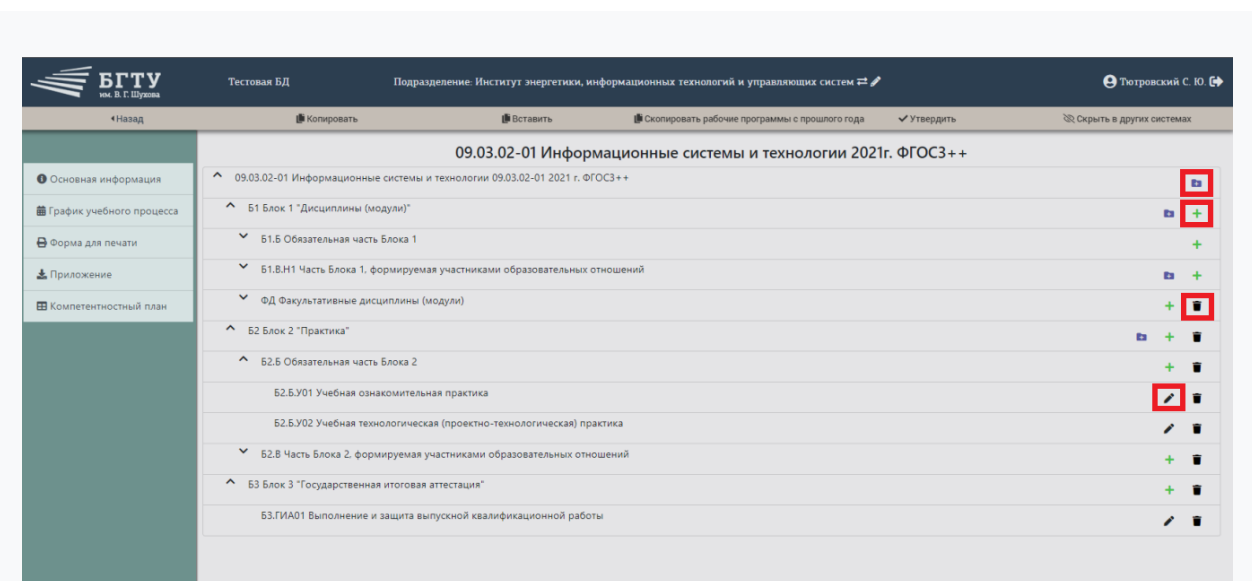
БГТУ
им. В. Г. Шухова

Тестовая БД

Подразделение: Институт энергетики, информационных технологий и управляющих систем

Тютровский С. Ю.

Назад

Копировать

Вставить

Скопировать рабочие программы с прошлого года

Утвердить

Скрыть в других системах

Основная информация

График учебного процесса

Форма для печати

Приложение

Компетентностный план

09.03.02-01 Информационные системы и технологии 2021г. ФГОС3++

09.03.02-01 Информационные системы и технологии 09.03.02-01 2021 г. ФГОС3++

Б1 Блок 1 "Дисциплины (модули)"

Б1.Б Обязательная часть Блока 1

Б1.В.Н1 Часть Блока 1, формируемая участниками образовательных отношений

ФД Факультативные дисциплины (модули)

Б2 Блок 2 "Практика"

Б2.Б Обязательная часть Блока 2

Б2.Б.У01 Учебная ознакомительная практика

Б2.Б.У02 Учебная технологическая (проектно-технологическая) практика

Б2.В Часть Блока 2, формируемая участниками образовательных отношений

Б3 Блок 3 "Государственная итоговая аттестация"

Б3.ГИА01 Выполнение и защита выпускной квалификационной работы